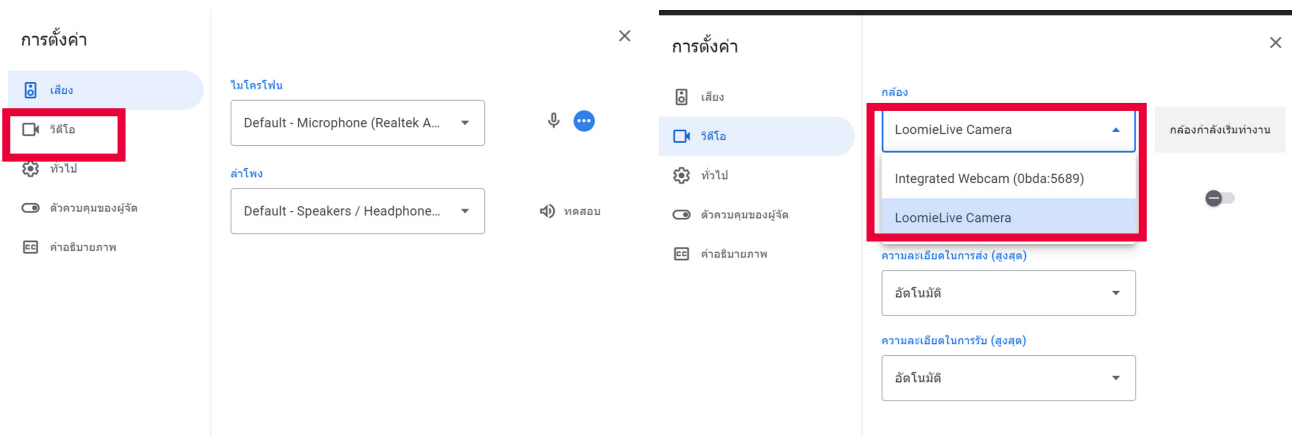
การตั้งค่า

เสียง

วิดีโอ

ทั่วไป

ตัวควบคุมของผู้จัด

ค่าอธิบายภาพ

ไมโครโฟน

Default - Microphone (Realtek A...

ลำโพง

Default - Speakers / Headphone...

ทดสอบ

การตั้งค่า

เสียง

วิดีโอ

ทั่วไป

ตัวควบคุมของผู้จัด

ค่าอธิบายภาพ

กล้อง

LoomieLive Camera

กล้องกำลังเริ่มทำงาน

Integrated Webcam (0bda:5689)

LoomieLive Camera

ความละเอียดในการส่ง (สูงสุด)

อัตโนมัติ

ความละเอียดในการรับ (สูงสุด)

อัตโนมัติ